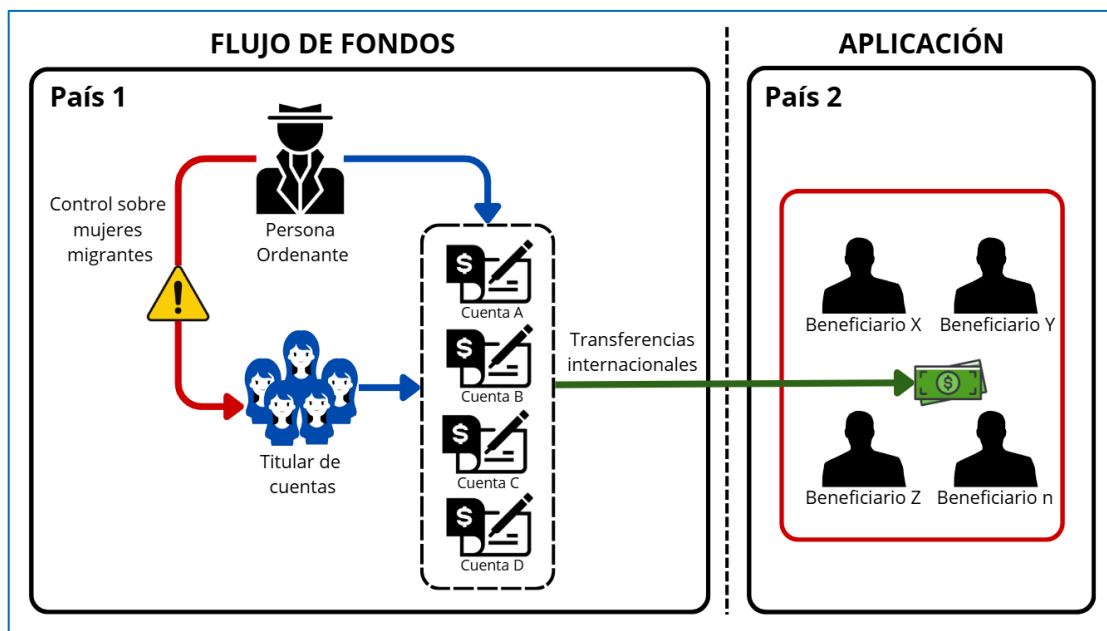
FLUJO DE FONDOS

APLICACIÓN

País 1

Control sobre mujeres migrantes

Persona Ordenante

Titular de cuentas

Cuenta A

Cuenta B

Cuenta C

Cuenta D

Transferencias internacionales

País 2

Beneficiario X

Beneficiario Y

Beneficiario Z

Beneficiario n